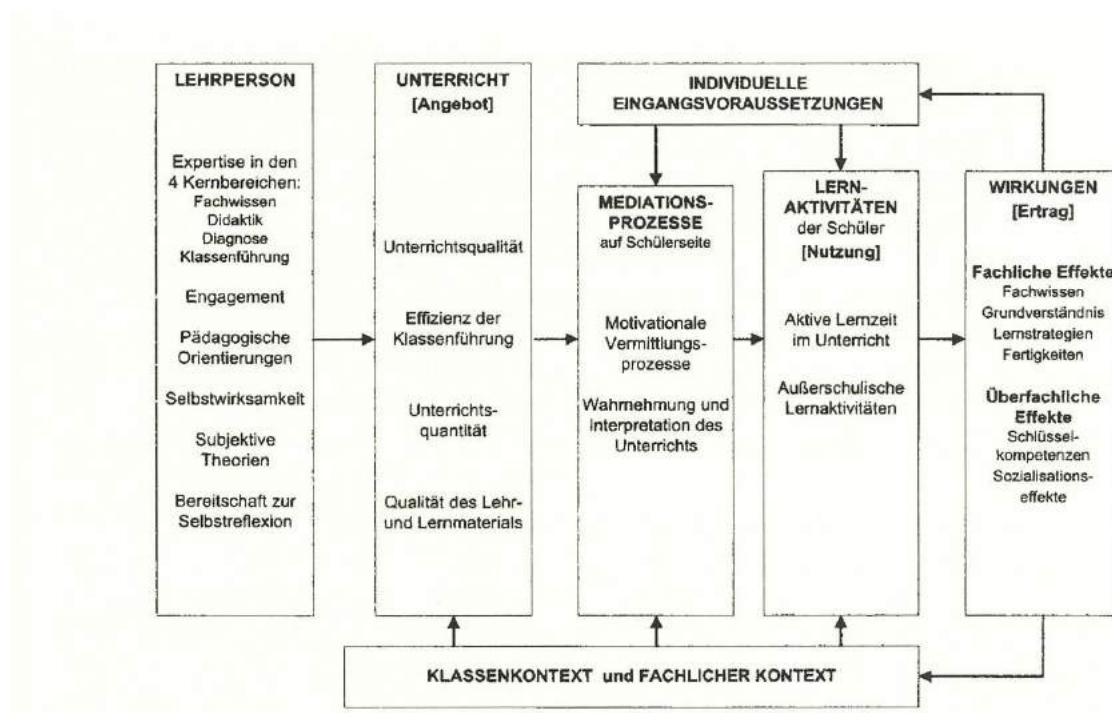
LEHRPERSON

Expertise in den 4 Kernbereichen:
Fachwissen
Didaktik
Diagnose
Klassenführung

Engagement

Pädagogische Orientierungen

Selbstwirksamkeit

Subjektive Theorien

Bereitschaft zur Selbstreflexion

UNTERRICHT
[Angebot]

Unterrichtsqualität

Effizienz der Klassenführung

Unterrichtsquantität

Qualität des Lehr- und Lernmaterials

INDIVIDUELLE EINGANGSVORAUSSETZUNGEN

MEDIATIONS-PROZESSE
auf Schülerseite

Motivationale Vermittlungsprozesse

Wahrnehmung und Interpretation des Unterrichts

LERN-AKTIVITÄTEN
der Schüler
[Nutzung]

Aktive Lernzeit im Unterricht

Außerschulische Lernaktivitäten

WIRKUNGEN
[Ertrag]

Fachliche Effekte
Fachwissen
Grundverständnis
Lernstrategien
Fertigkeiten

Überfachliche Effekte
Schlüsselkompetenzen
Sozialisationseffekte

KLASSENKONTEXT und FACHLICHER KONTEXT